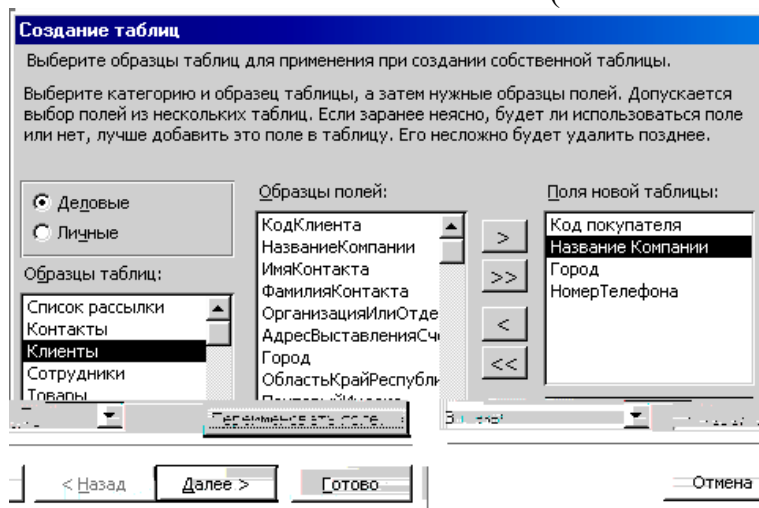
Создание таблиц

Выберите образцы таблиц для применения при создании собственной таблицы.

Выберите категорию и образец таблицы, а затем нужные образцы полей. Допускается выбор полей из нескольких таблиц. Если заранее неясно, будет ли использоваться поле или нет, лучше добавить это поле в таблицу. Его несложно будет удалить позднее.

Деловые

Личные

Образцы таблиц:

Список рассылки
Контакты
Клиенты
Сотрудники
Товары

Образцы полей:

КодКлиента
НазваниеКомпании
ИмяКонтакта
ФамилияКонтакта
ОрганизацияИлиОтде
АдресВыставленияСч
Город
ОбластьКрайРеспубли

>
>>
<
<<

Поля новой таблицы:

Код покупателя
Название Компании
Город
НомерТелефона

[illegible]

Переименовать поле...

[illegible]

< Назад

Далее >

Готово

Отмена